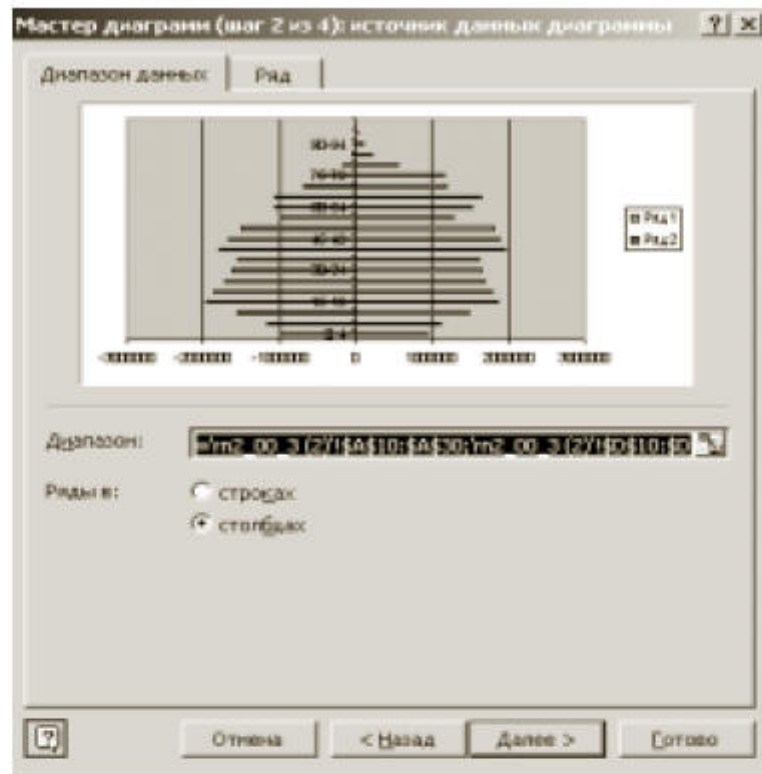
Мастер диаграмм (шаг 2 из 4): источник данных диаграммы ? ×

Диапазон данных Ряд

80-84
70-74
60-64
40-44
30-34
10-14
0-4

-300000 -200000 -100000 0 100000 200000 300000

Ряд1
Ряд2

Диапазон: ='m2_00_3 (2)'!$A$10:$A$30;'m2_00_3 (2)'!$D$10:$D

Ряды в: строках
столбцах

Отмена < Назад Далее > Готово